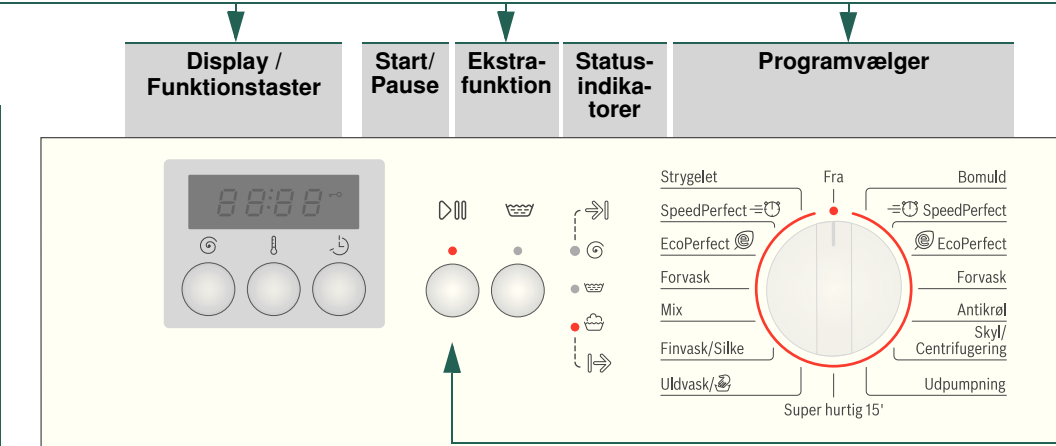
Display / Funktionstaster

Start/ Pause

Ekstrafunktion

Statusindikatorer

Programvælger

88:88

Strygelet
SpeedPerfect
EcoPerfect
Forvask
Mix
Finvask/Silke
Uldvask/

Fra

Bomuld
SpeedPerfect
EcoPerfect
Forvask
Antikrøl
Skyl/ Centrifugering
Udpumpning

Super hurtig 15'